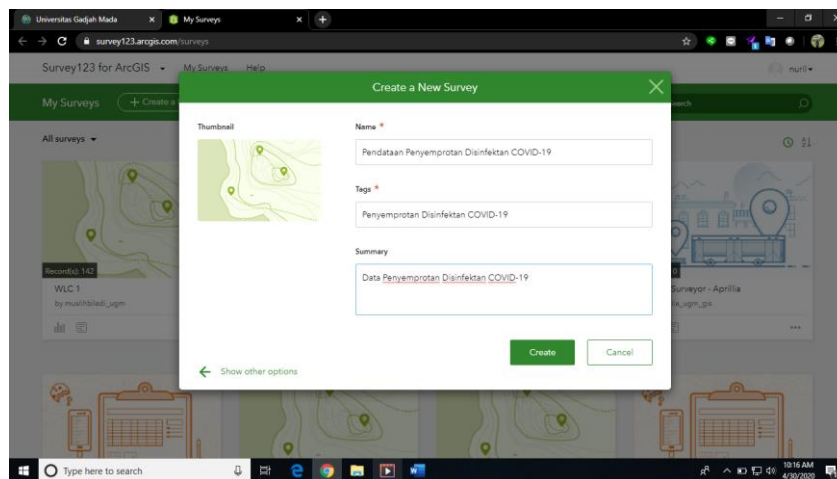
Universitas Gadjah Mada
My Surveys
survey123.arcgis.com/surveys
Survey123 for ArcGIS
My Surveys
Help
nurill
My Surveys
+ Create a
earch
All surveys
Record(s): 142
WLC 1
by muslihbiladi_ugm
Surveyor - Aprillia
a_ugm_gis
Create a New Survey
Thumbnail
Name *
Pendataan Penyemprotan Disinfektan COVID-19
Tags *
Penyemprotan Disinfektan COVID-19
Summary
Data Penyemprotan Disinfektan COVID-19
Create
Cancel
Show other options
Type here to search
10:16 AM
4/30/2020